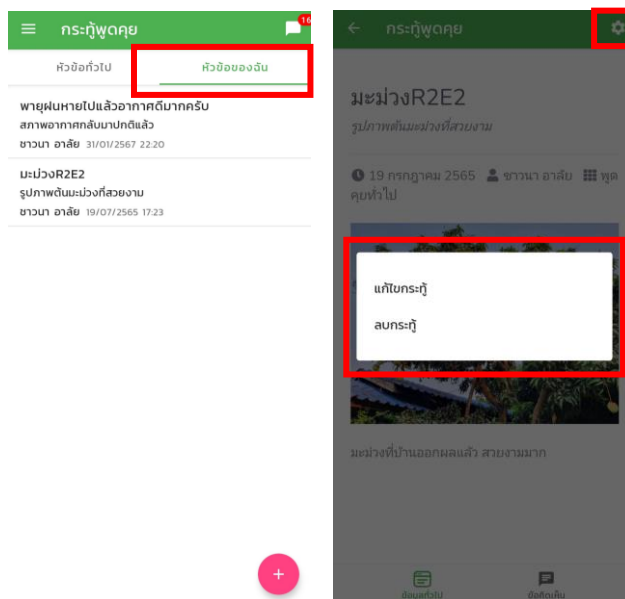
กระทู้พูดคุย

16

หัวข้อทั่วไป

หัวข้อของฉัน

พายุฝนหายไปแล้วอากาศดีมากครับ
สภาพอากาศกลับมาปกติแล้ว
ชาวนา อาลัย 31/01/2567 22:20

มะม่วงR2E2
รูปภาพต้นมะม่วงที่สวยงาม
ชาวนา อาลัย 19/07/2565 17:23

+

กระทู้พูดคุย

มะม่วงR2E2
รูปภาพต้นมะม่วงที่สวยงาม

19 กรกฎาคม 2565 ชาวนา อาลัย พูดคุยทั่วไป

แก้ไขกระทู้

ลบกระทู้

มะม่วงที่บ้านออกผลแล้ว สวยงามมาก

ข้อมูลทั่วไป

ข้อคิดเห็น